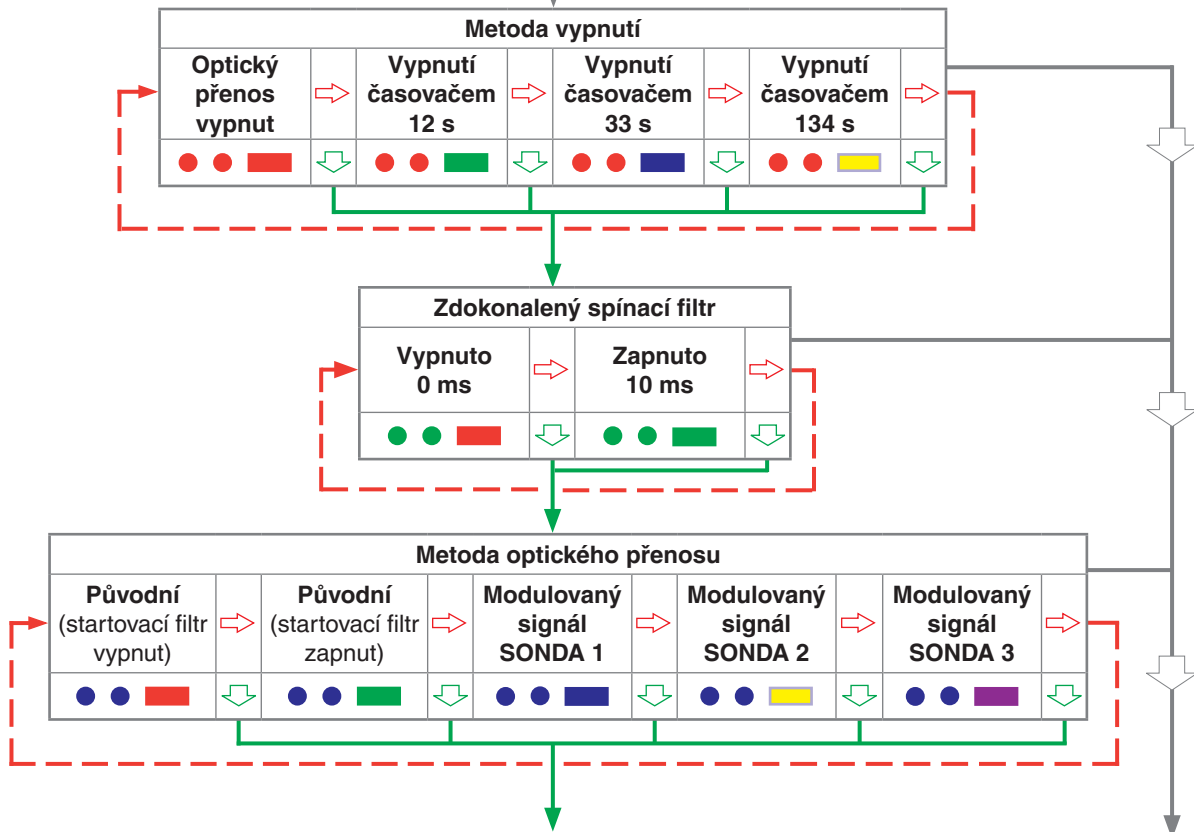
Metoda vypnutí

Optický přenos vypnut

Vypnutí časovačem 12 s

Vypnutí časovačem 33 s

Vypnutí časovačem 134 s

Zdokonalený spínací filtr

Vypnuto 0 ms

Zapnuto 10 ms

Metoda optického přenosu

Původní (startovací filtr vypnut)

Původní (startovací filtr zapnut)

Modulovaný signál SONDA 1

Modulovaný signál SONDA 2

Modulovaný signál SONDA 3